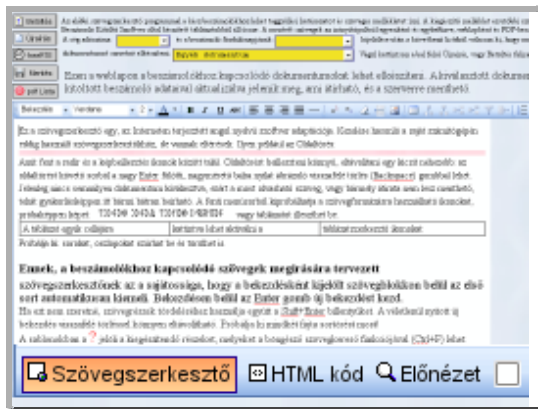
Szövegszerkesztő HTML kód Előnézet

Ezen a weblapon a beszámolóhoz kapcsolódó dokumentumokat lehet elkészíteni. A kiválasztott dokumentumot betöltött beszámoló adataival aktualizálva jeleníti meg, ami átírható, és a szerverre menthető.

Ez a szövegszerkesztő egy, az Interneten terjesztett angol nyelvű szoftver adaptációja. Kezelése hasonló a népszerű szövegszerkesztőkéhez, de vannak eltérések. Ilyen például az Oldaltörés.

Ennek, a beszámolókhoz kapcsolódó szövegek megírására tervezett szövegszerkesztőnek az a sajátossága, hogy a bekezdésként kijelölt szövegblokkon belül az első sort automatikusan kiemeli. Bekezdésen belül az Enter gomb új bekezdést kezd.

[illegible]